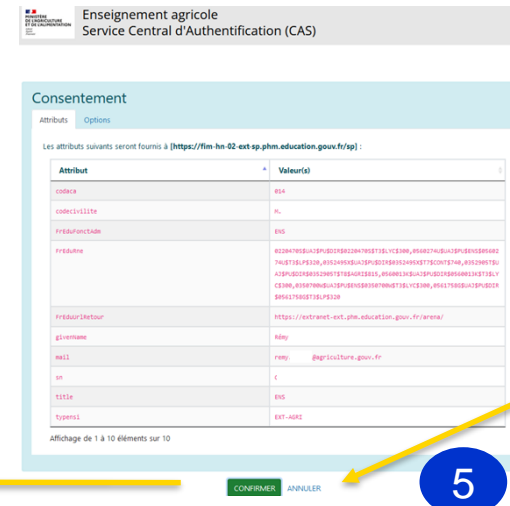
MINISTÈRE DE L'AGRICULTURE ET DE L'ALIMENTATION

Enseignement agricole
Service Central d'Authentification (CAS)

Consentement

Attributs Options

Les attributs suivants seront fournis à [https://fim-hn-02-ext-sp.phm.education.gouv.fr/sp] :

| Attribut | Valeur(s) |
|---|---|
| codaca | 054 |
| codecivilite | M. |
| FrEduFonctAdm | ENS |
| FrEduRne | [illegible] |
| FrEduUrlRetour | https://extranet-ext.phm.education.gouv.fr/arena/ |
| givenName | Rémy |
| mail | remy. @agriculture.gouv.fr |
| sn | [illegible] |
| title | ENS |
| typensi | EXT-AGRI |

Affichage de 1 à 10 éléments sur 10

CONFIRMER ANNULER

5